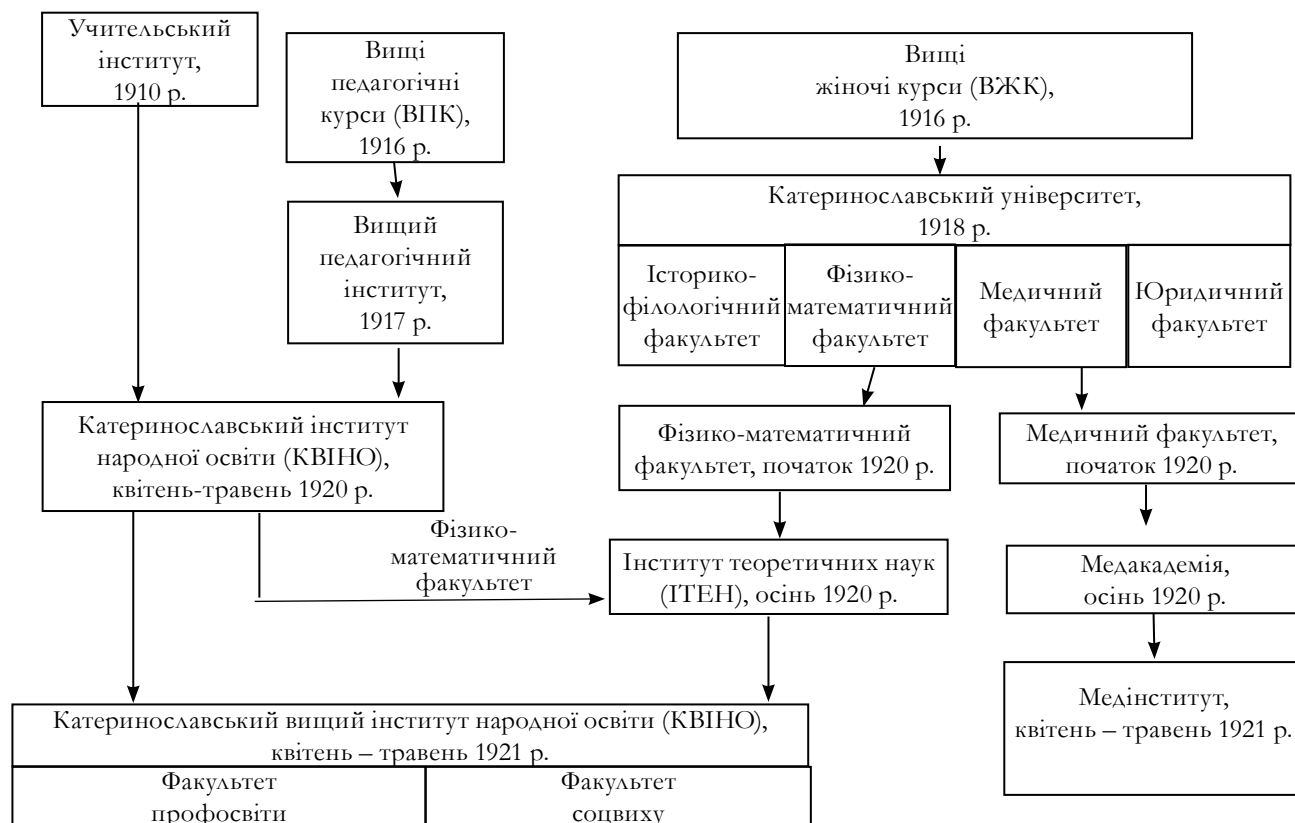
Учительський інститут, 1910 р.

Вищі педагогічні курси (ВПК), 1916 р.

Вищий педагогічний інститут, 1917 р.

Вищі жіночі курси (ВЖК), 1916 р.

Катеринославський університет, 1918 р.

Історико-філологічний факультет

Фізико-математичний факультет

Медичний факультет

Юридичний факультет

Катеринославський інститут народної освіти (КВІНО), квітень-травень 1920 р.

Фізико-математичний факультет, початок 1920 р.

Медичний факультет, початок 1920 р.

Фізико-математичний факультет

Інститут теоретичних наук (ІТЕН), осінь 1920 р.

Медакадемія, осінь 1920 р.

Мединститут, квітень – травень 1921 р.

Катеринославський вищий інститут народної освіти (КВІНО), квітень – травень 1921 р.

| Факультет профосвіти | Факультет соцвиху |